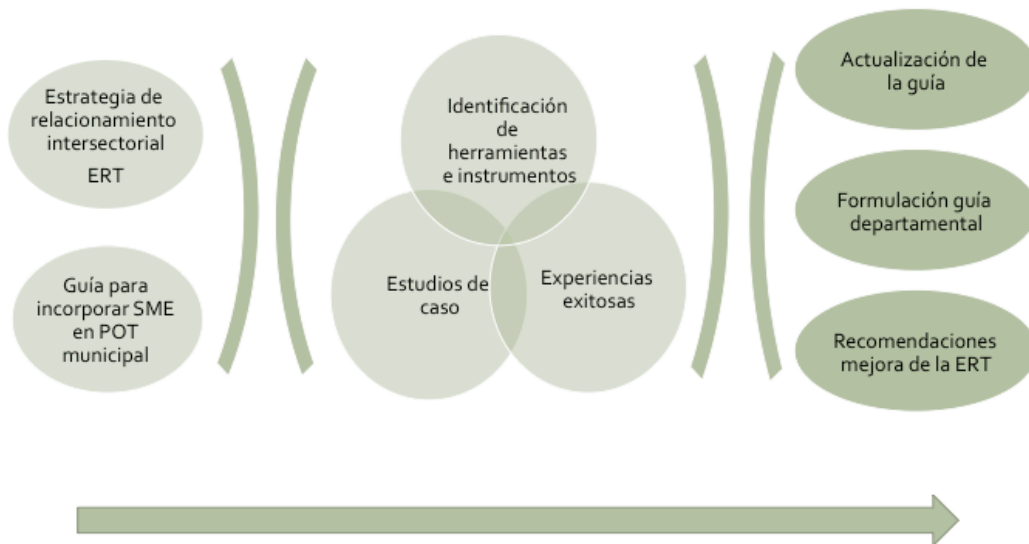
Estrategia de relacionamiento intersectorial

ERT

Guía para incorporar SME en POT municipal

Identificación de herramientas e instrumentos

Estudios de caso

Experiencias exitosas

Actualización de la guía

Formulación guía departamental

Recomendaciones mejora de la ERT